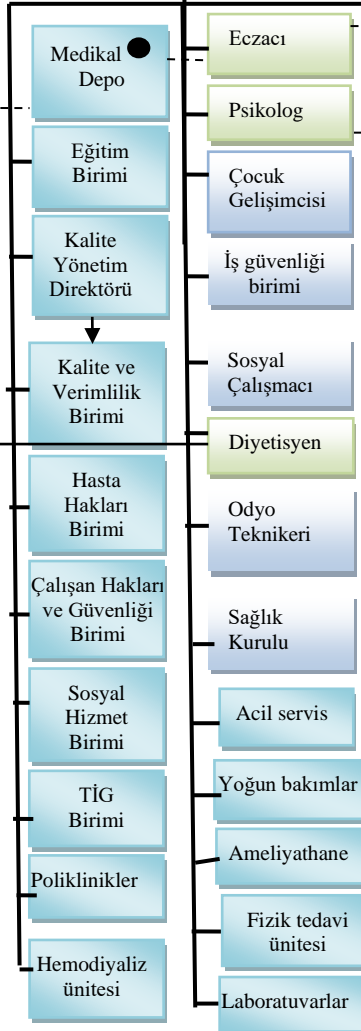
Medikal Depo

Eğitim Birimi

Kalite Yönetim Direktörü

Kalite ve Verimlilik Birimi

Hasta Hakları Birimi

Çalışan Hakları ve Güvenliği Birimi

Sosyal Hizmet Birimi

TİG Birimi

Poliklinikler

Hemodiyaliz ünitesi

Eczacı

Psikolog

Çocuk Gelişimcisi

İş güvenliği birimi

Sosyal Çalışmacı

Diyetisyen

Odyo Teknikeri

Sağlık Kurulu

Acil servis

Yoğun bakımlar

Ameliyathane

Fizik tedavi ünitesi

Laboratuvarlar